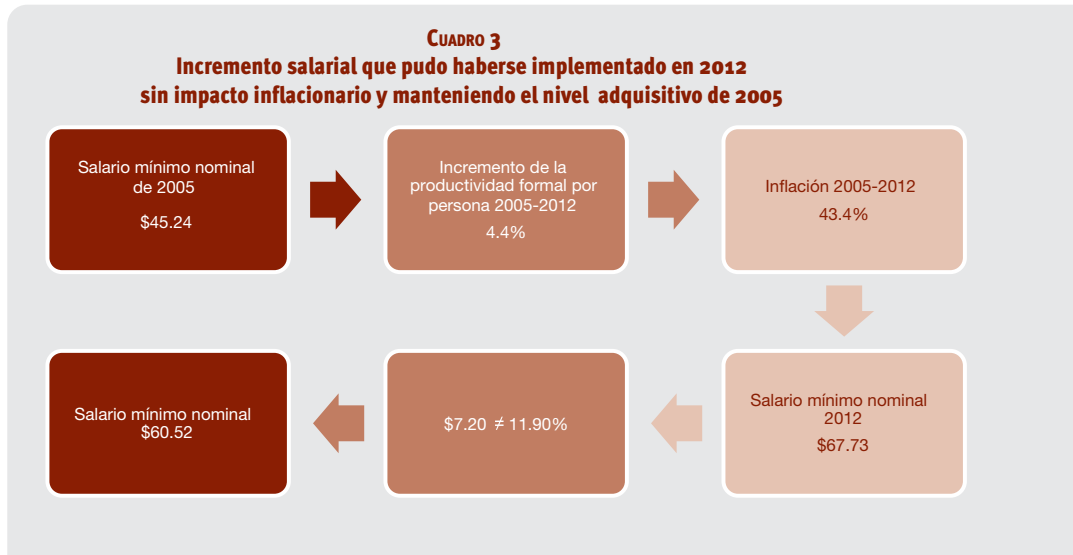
Cuadro 3
Incremento salarial que pudo haberse implementado en 2012 sin impacto inflacionario y manteniendo el nivel adquisitivo de 2005

Salario mínimo nominal de 2005
$45.24

Incremento de la productividad formal por persona 2005-2012
4.4%

Inflación 2005-2012
43.4%

Salario mínimo nominal 2012
$67.73

$7.20 $\neq$ 11.90%

Salario mínimo nominal
$60.52